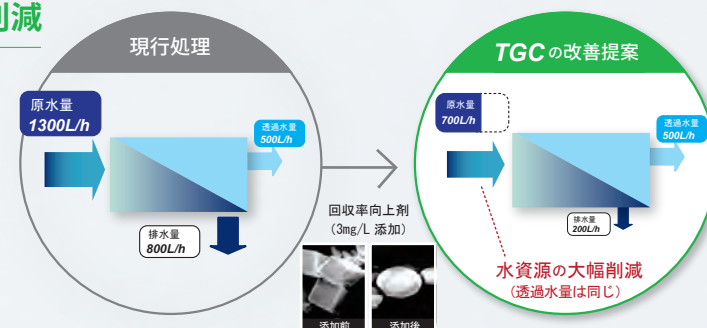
削減

現行処理

原水量
1300L/h

透過水量
500L/h

排水量
800L/h

回収率向上剤
（3mg/L 添加）

添加前

添加後

TGCの改善提案

原水量
700L/h

透過水量
500L/h

排水量
200L/h

水資源の大幅削減
（透過水量は同じ）